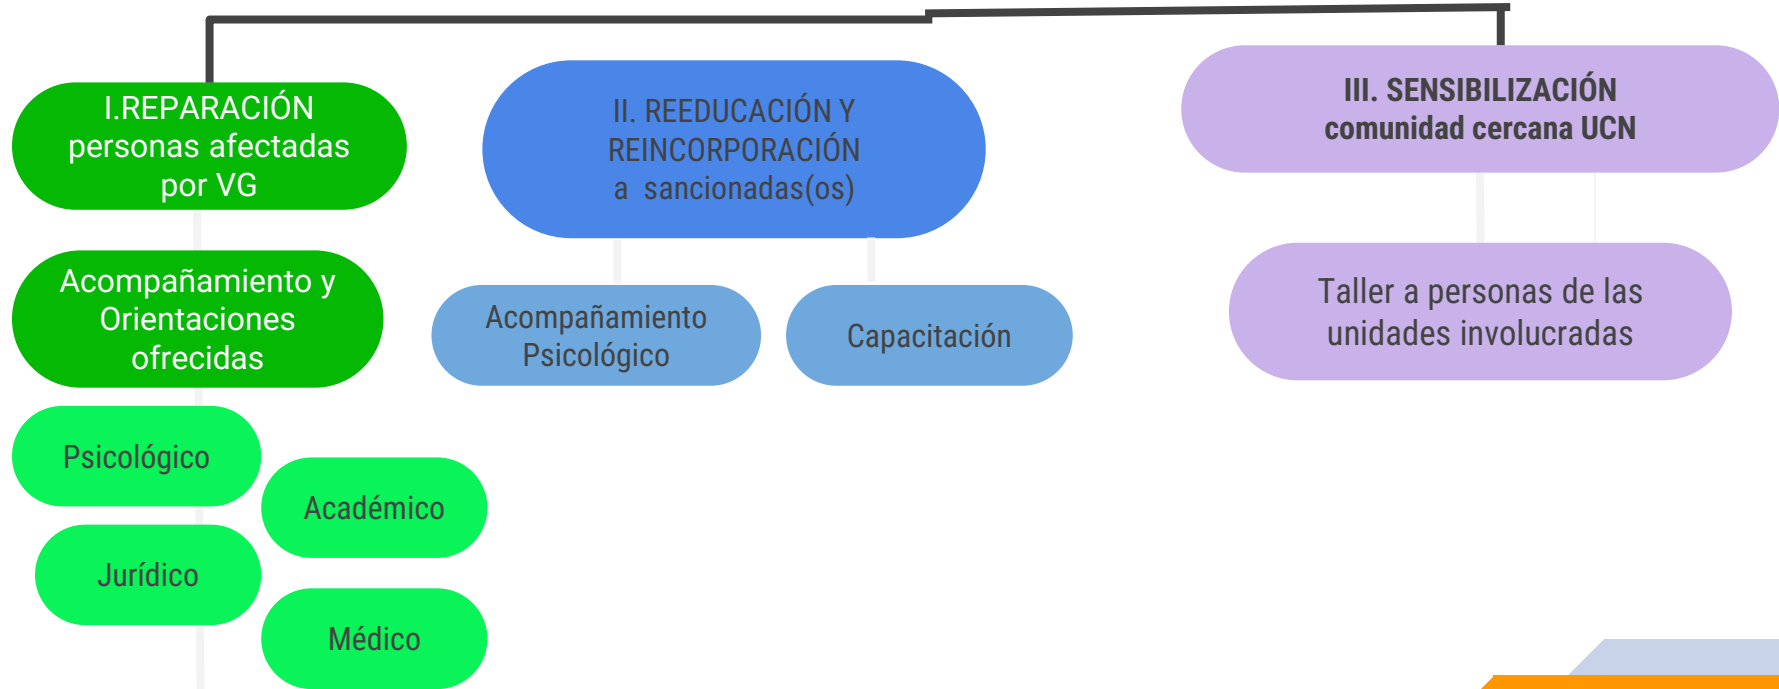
I.REPARACIÓN personas afectadas por VG

Acompañamiento y Orientaciones ofrecidas

Psicológico

Académico

Jurídico

Médico

II. REEDUCACIÓN Y REINCORPORACIÓN a sancionadas(os)

Acompañamiento Psicológico

Capacitación

III. SENSIBILIZACIÓN comunidad cercana UCN

Taller a personas de las unidades involucradas